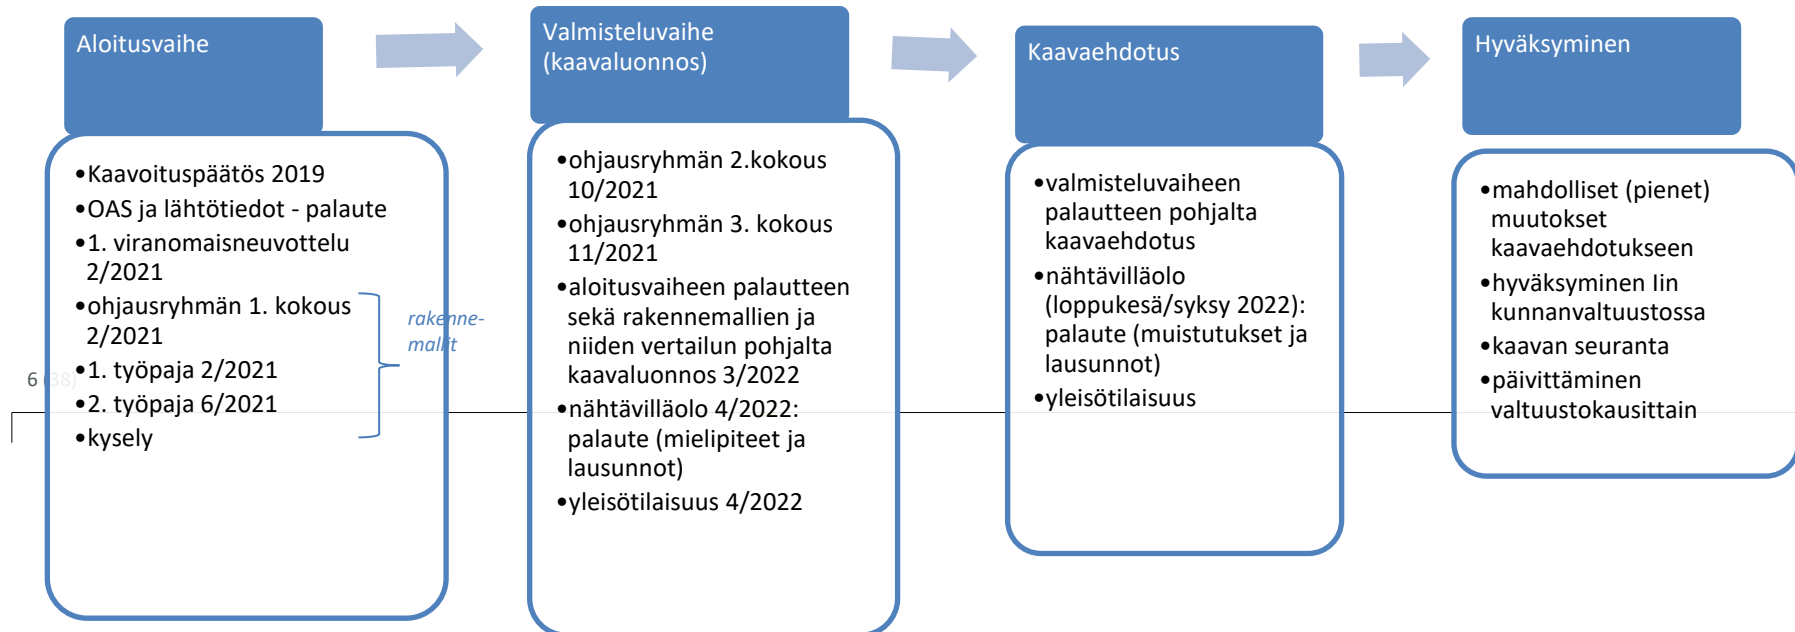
Aloitusvaihe

•Kaavoituspäätös 2019
•OAS ja lähtötiedot - palaute
•1. viranomaisneuvottelu 2/2021
•ohjausryhmän 1. kokous 2/2021
•1. työpaja 2/2021
•2. työpaja 6/2021
•kysely

rakennemallit

6 (38)

Valmisteluvaihe (kaavaluonnos)

•ohjausryhmän 2.kokous 10/2021
•ohjausryhmän 3. kokous 11/2021
•aloitusvaiheen palautteen sekä rakennemallien ja niiden vertailun pohjalta kaavaluonnos 3/2022
•nähtävilläolo 4/2022: palaute (mielipiteet ja lausunnot)
•yleisötilaisuus 4/2022

Kaavaehdotus

•valmisteluvaiheen palautteen pohjalta kaavaehdotus
•nähtävilläolo (loppukesä/syksy 2022): palaute (muistutukset ja lausunnot)
•yleisötilaisuus

Hyväksyminen

•mahdolliset (pienet) muutokset kaavaehdotukseen
•hyväksyminen Iin kunnanvaltuustossa
•kaavan seuranta
•päivittäminen valtuustokausittain